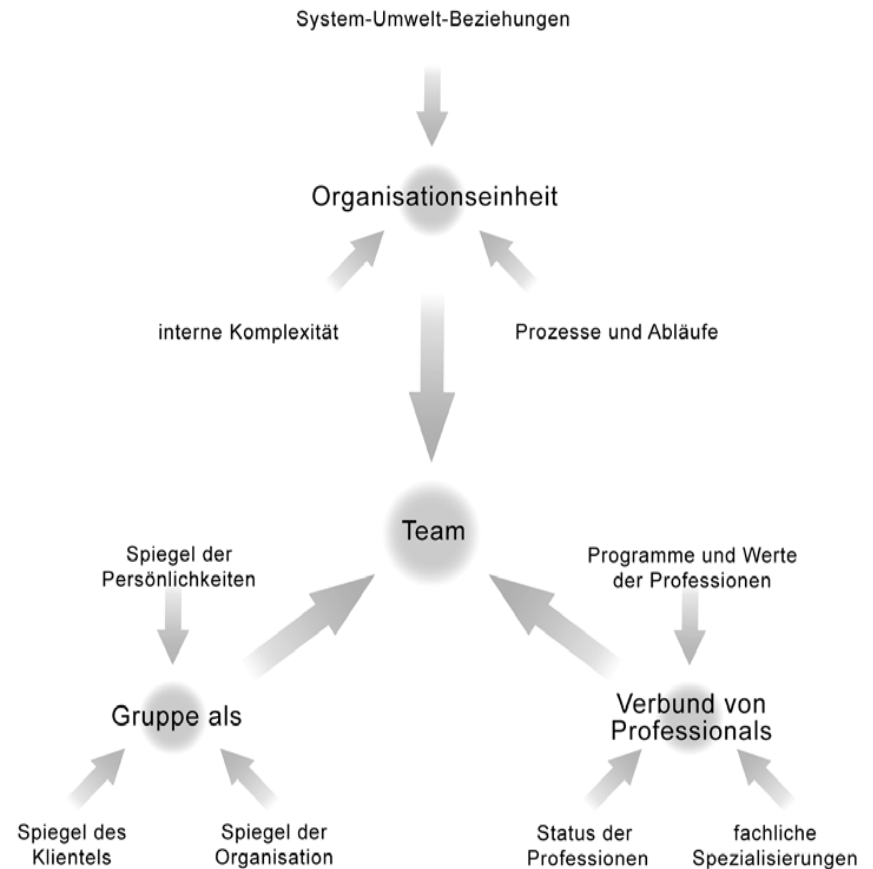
System-Umwelt-Beziehungen

Organisationseinheit

interne Komplexität

Prozesse und Abläufe

Team

Spiegel der Persönlichkeiten

Programme und Werte der Professionen

Gruppe als

Verbund von Professionals

Spiegel des Klientels

Spiegel der Organisation

Status der Professionen

fachliche Spezialisierungen